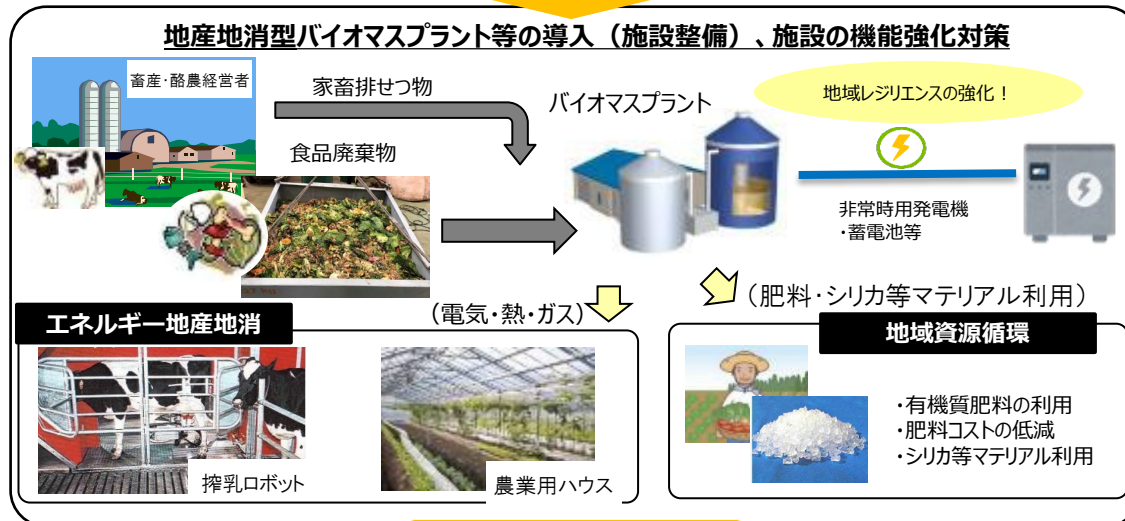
地産地消型バイオマスプラント等の導入（施設整備）、施設の機能強化対策

畜産・酪農経営者

家畜排せつ物

食品廃棄物

バイオマスプラント

地域レジリエンスの強化！

非常時用発電機
・蓄電池等

（肥料・シリカ等マテリアル利用）

エネルギー地産地消

（電気・熱・ガス）

搾乳ロボット

農業用ハウス

地域資源循環

・有機質肥料の利用
・肥料コストの低減
・シリカ等マテリアル利用